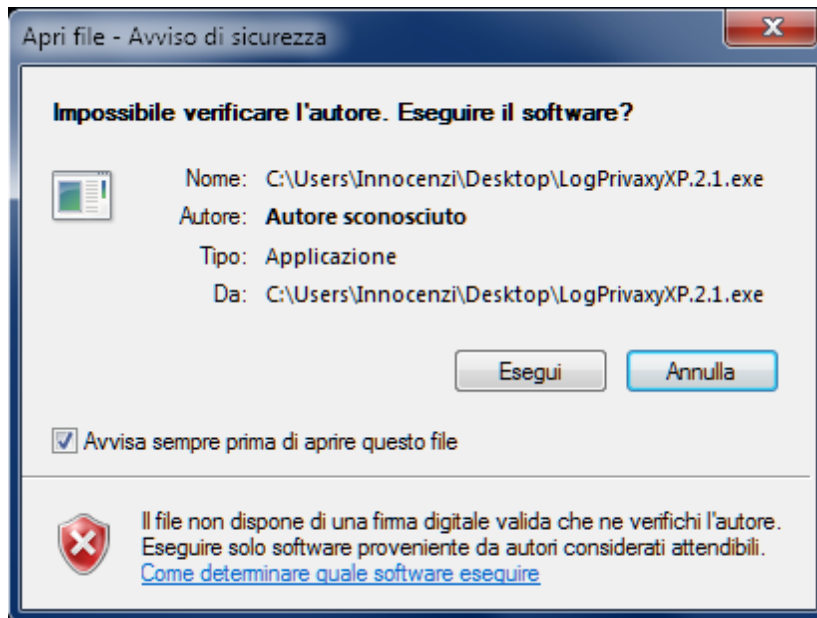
Apri file - Avviso di sicurezza

X

Impossibile verificare l'autore. Eseguire il software?

Nome: C:\Users\Innocenzi\Desktop\LogPrivaxyXP.2.1.exe

Autore: Autore sconosciuto

Tipo: Applicazione

Da: C:\Users\Innocenzi\Desktop\LogPrivaxyXP.2.1.exe

Esegui

Annulla

Avvisa sempre prima di aprire questo file

Il file non dispone di una firma digitale valida che ne verifichi l'autore. Eseguire solo software proveniente da autori considerati attendibili.

Come determinare quale software eseguire